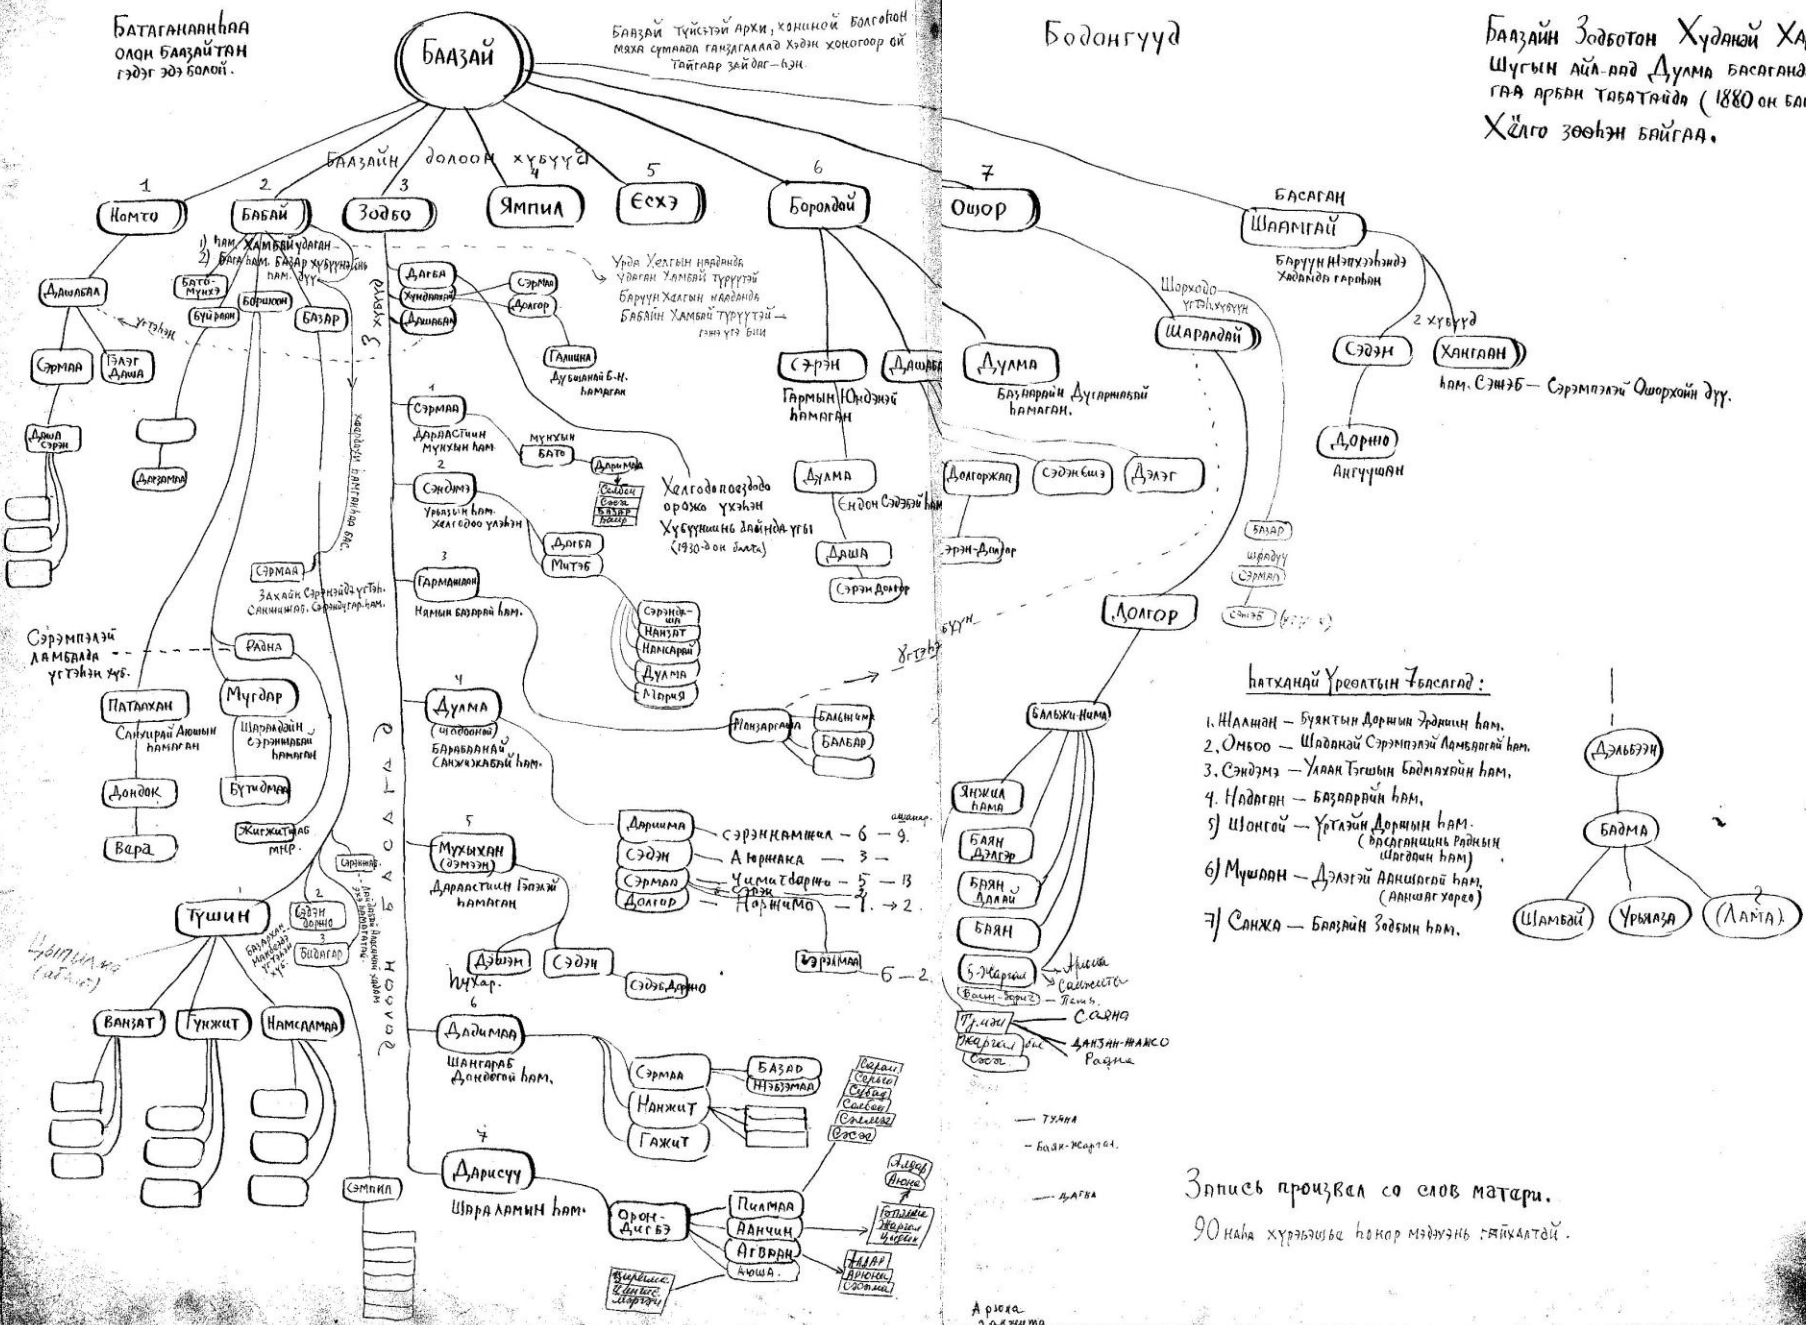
Батаганаанһаа олон баазайтан гэдэг эдэ болоой.

БААЗАЙ

Баазай түйсэтэй архи, хонинoй болготон мяха сумаада гаНзагалаад Хэдэн хоногоор ой тайгаар зайдаг-hэн.

Бодонгууд

Баазайн Зодботон Худанай Ха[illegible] Шугын айл-аад Дулма басагана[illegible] гаа арбан табатайда (1880 он ба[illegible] Хӱлго зооһэн байгаа.

Баазайн долоон хүбүүд

1 Номто
2 Бабай
3 Зодбо
4 Ямпил
5 Есхэ
6 Боролдой
7 Ошор

1) hам. Хамбайн удаган-
2) Бага hам. Базар хүбүүнэйнь hам.

Бато-Мүнхэ
Борисон
Бүйраан
Базар
Дашибаа
Сэрмаа
Бээг Даша
Даша Сэрэн
Дарзамаа

Урда Хелгын нааданда Удаган Хамбай түрүүтэй Баруун Хелгын нааданда Бабайн Хамбай түрүүтэй гээд үгэ бии

Дагба
Хундалаан
Дашибан
Сэрмаа
Долгор
Галшиха
Дугылаҳай Б-Н. hамаган

3 хүбүүд

1
Сэрмаа
Дарастиин Мүнхын hам.
Мүнхын Бато
Даримаа
Сэбдэн
Соса
Базар
Бата

2
Сэндэмэ
Урьаһын hам. Хелгодоо урһэн
Хелгодо поездэдо орожо үхэһэн Хүбүүнэйнь даайнда үгы (1930-д он дахта)
Дагба
Митэб

3
Гармаашан
Намын Базарай hам.
Сэрэндэ-аа
Ханзат
Намсарай
Дулма
Мария

4
Дулма
(Шадохан)
Барабанай Санжажабай hам.
Лопзарсана
Бальжима
Балбар

5
Мухыхан (Дэмэн)
Дарастиин Гэлэгэй hамаган
Даримаа
Сэдэн
Сэрмаа
Долгор
сэрэнхамжил — 6 — 9. ашашаар.
Анжилка — 3 —
Чиматдоржо — 5 — 13
Ханжима — 1. → 2.
Дэшэн
Сэдэн
Сэдэбдоржо
hүхэр.
Сэрэймаа — 6 — 2.

6
Дадимаа
Шангараб Дондогой hам.
Сэрмаа
Нанжит
Гажит
Базад
Нэбзэмаа
Сараа
Солго
Субаа
Салбаа
Солмаа
Сэсэг

7
Дарисүү
Шара ламын hам.
Орон-Дугбэ
Пилмаа
Аанчин
Агваан
Кюша
Дылгэр
Анна
Марина
Вариана
Янгэр
Марина
Ирина
Лариса
Алдар
Арюна
Светлана

Сэрэмпэлэй ламбада үгтэһэн хүб.
Сэрмаа
Захайн Сэрэнэйдэ үгтэһэн. Санжинаагаа, Сэрэндугар hам.
Радна
Хэлэндээ Балбар hэн...
Патахан
Санжарай Аюшын hамаган
Мугдар
Шараадайн Сэрэнпилбын hамаган
Дондок
Вера
Бүтидмаа
Жигжитжаб мнр.
Сэрэнжаб.
1 Түшин
2 Дэбэн Доржо
3 Бадагар
Базархан. Майлабай үгтэһэн хүб.
Цыпылма (абгай)
Ванзат
Гунжит
Намсалмаа
Сэмпил

Долоон басагад
3 хүбүүд

Гармын Ондэй hамаган
Сэрэн
Дашабан
Дулма
Ендон Сэдэбэй hам
Даша
Сэрэн Доржо
Сэрэн-Доржо
Дулма
Базаррай Дугаржабай hамаган.
Долгоржап
Сэдэнбиш
Дэлэг

Шорходо-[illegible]
Шаралдай
БАСАГАН Шаамгай
Баруун Нэпуэлэнда Хадамда гараһан
2 хүбүүд
Сэдэн
Ханган
hам. Сэнжэб — Сэрэмпэлэй Ошорхойн дүү.
Доржо
Ангуушан
Базар
Шарбуу
Сэрмаа
Сэнжэб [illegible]
Долгор
Бальжи-Нима
Янжима hама
Баян Дэлгэр
Баян Далай
Баян
5-Жаргал
Аюша
Санжит
Бавн-Зорис
Гуман
Жаргал
Сэсэг
С.аяна
Данзан-Жамсо
Радна
Тушна
Баян-Жаргал
Цагна
Аюша
Далдисма

hатханай Үреелтын 7басагад:
1. Жалшан — Буянтын Доржын Эрдэниин hам.
2. Омбоо — Шаданай Сэрэмпэлэй Ламбаагай hам.
3. Сэндэмэ — Улаан Тэгшын Бадмахайн hам.
4. Надаган — Базаарайн hам.
5) Шонгой — Үргэлэйн Доржын hам. (Басагаиннь Раднын Шагдаин hам)
6) Мушаан — Дэлэгэй Аакшагай hам. (Аакшаг хорео)
7) Санжа — Баазайн Зодбын hам.

Дэльбээн
Бадма
Шамбай
Урьяаза
(Лама)

Запись произвел со слов матери.
90 наһа хүрэһэнэй hүһэр мэдүүэнь гайхалтай.